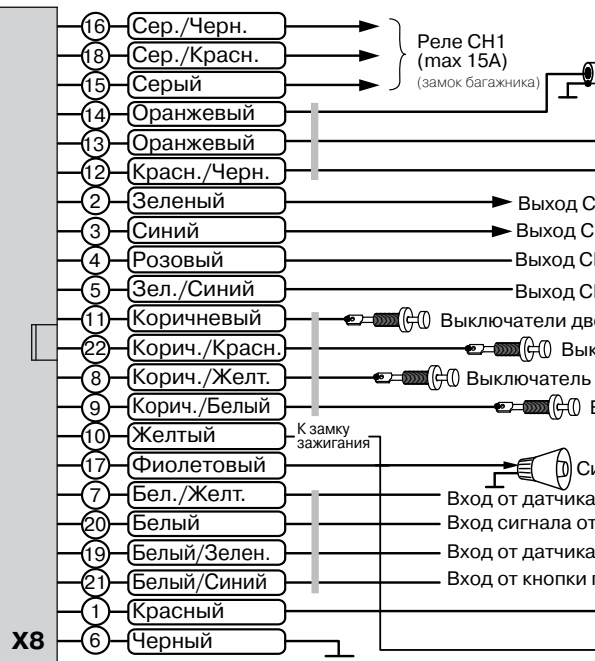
16 Сер./Черн.
18 Сер./Красн.
15 Серый
Реле CH1 (max 15A) (замок багажника)
14 Оранжевый
13 Оранжевый
12 Красн./Черн.
2 Зеленый
Выход C
3 Синий
Выход C
4 Розовый
Выход C
5 Зел./Синий
Выход C
11 Коричневый
Выключатели дв
22 Корич./Красн.
Вык
8 Корич./Желт.
Выключатель
9 Корич./Белый
В
10 Желтый
К замку зажигания
17 Фиолетовый
Си
7 Бел./Желт.
Вход от датчика
20 Белый
Вход сигнала от
19 Белый/Зелен.
Вход от датчика
21 Белый/Синий
Вход от кнопки
1 Красный
X8
6 Черный